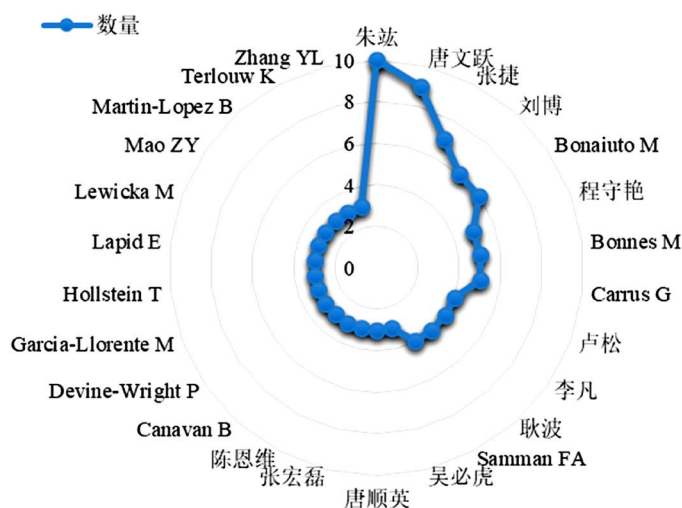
数量

朱竑
唐文跃
张捷
刘博
Bonaiuto M
程守艳
Bonnes M
Carrus G
卢松
李凡
耿波
Samman FA
吴必虎
唐顺英
张宏磊
陈恩维
Canavan B
Devine-Wright P
Garcia-Llorente M
Hollstein T
Lapid E
Lewicka M
Mao ZY
Martin-Lopez B
Terlouw K
Zhang YL

10
8
6
4
2
0